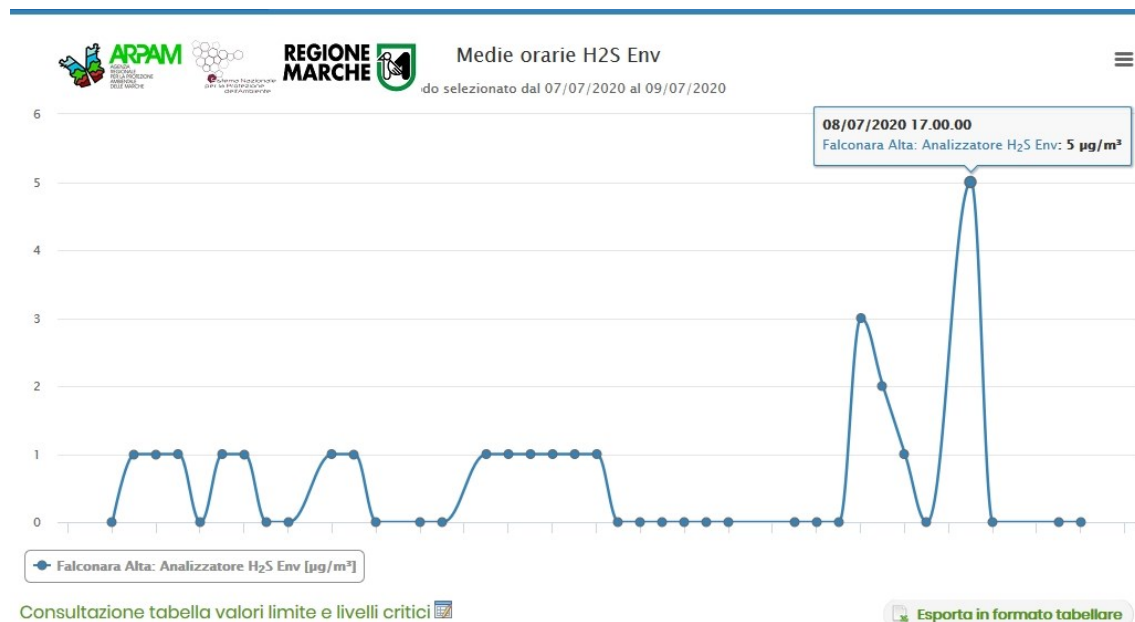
ARPAM AGENZIA REGIONALE PER LA PROTEZIONE AMBIENTALE DELLE MARCHE

Sistema Nazionale per la Protezione dell'Ambiente

REGIONE MARCHE

Medie orarie H2S Env

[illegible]do selezionato dal 07/07/2020 al 09/07/2020

08/07/2020 17.00.00
Falconara Alta: Analizzatore $H_2S$ Env: 5 µg/m³

6
5
4
3
2
1
0

Falconara Alta: Analizzatore $H_2S$ Env [µg/m³]

Consultazione tabella valori limite e livelli critici

Esporta in formato tabellare